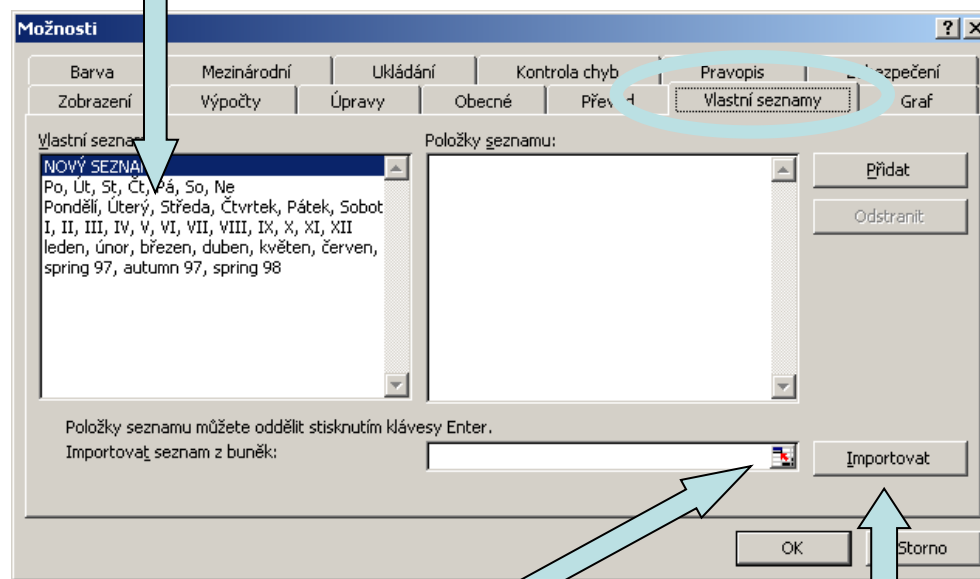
Možnosti

? ×

Barva | Mezinárodní | Ukládání | Kontrola chyb | Pravopis | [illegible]ezpečení

Zobrazení | Výpočty | Úpravy | Obecné | Přev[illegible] | Vlastní seznamy | Graf

Vlastní sezna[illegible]

NOVÝ SEZNA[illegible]
Po, Út, St, Čt, Pá, So, Ne
Pondělí, Úterý, Středa, Čtvrtek, Pátek, Sobot
I, II, III, IV, V, VI, VII, VIII, IX, X, XI, XII
leden, únor, březen, duben, květen, červen,
spring 97, autumn 97, spring 98

Položky seznamu:

Přidat

Odstranit

Položky seznamu můžete oddělit stisknutím klávesy Enter.

Importovat seznam z buněk:

Importovat

OK

Storno